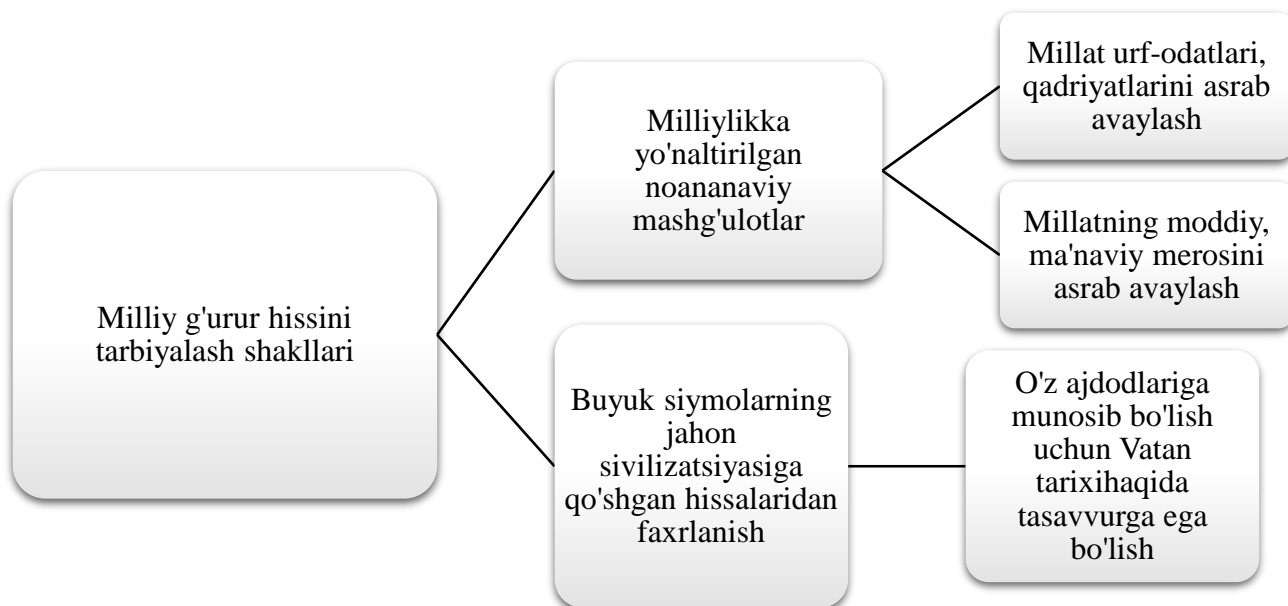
Milliy g'urur hissini tarbiyalash shakllari

Milliylikka yo'naltirilgan noananaviy mashg'ulotlar

Millat urf-odatlari, qadriyatlarini asrab avaylash

Millatning moddiy, ma'naviy merosini asrab avaylash

Buyuk siymolarning jahon sivilizatsiyasiga qo'shgan hissalaridan faxrlanish

O'z ajdodlariga munosib bo'lish uchun Vatan tarixihaqida tasavvurga ega bo'lish